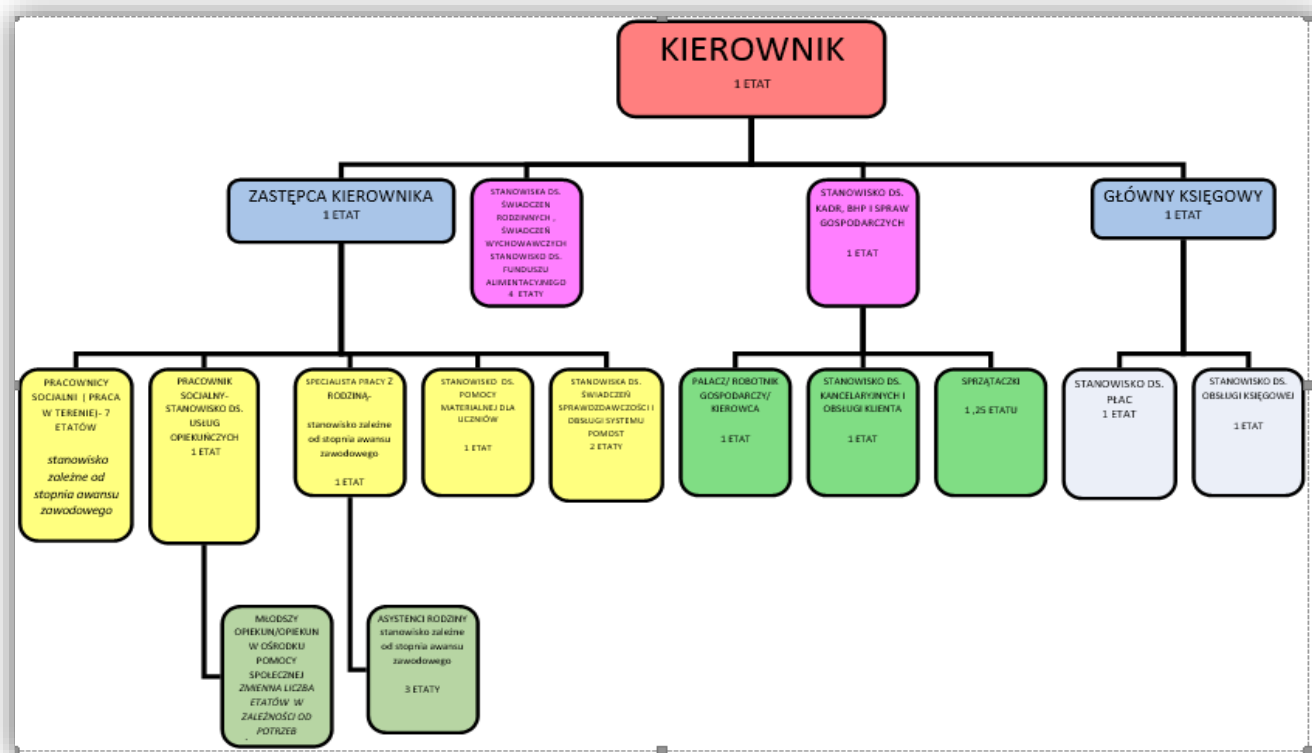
KIEROWNIK
1 ETAT

ZASTĘPCA KIEROWNIKA
1 ETAT

STANOWISKA DS. ŚWIADCZEN RODZINNYCH , ŚWIADCZEŃ WYCHOWAWCZYCH STANOWISKO DS. FUNDUSZU ALIMENTACYJNEGO
4 ETATY

STANOWISKO DS. KADR, BHP I SPRAW GOSPODARCZYCH
1 ETAT

GŁÓWNY KSIĘGOWY
1 ETAT

PRACOWNICY SOCJALNI ( PRACA W TERENIE)- 7 ETATÓW
stanowisko zależne od stopnia awansu zawodowego

PRACOWNIK SOCJALNY-STANOWISKO DS. USŁUG OPIEKUŃCZYCH
1 ETAT

SPECJALISTA PRACY Z RODZINĄ-
stanowisko zależne od stopnia awansu zawodowego
1 ETAT

STANOWISKO DS. POMOCY MATERIALNEJ DLA UCZNIÓW
1 ETAT

STANOWISKA DS. ŚWIADCZEŃ SPRAWOZDAWCZOŚCI I OBSŁUGI SYSTEMU POMOST
2 ETATY

PALACZ/ ROBOTNIK GOSPODARCZY/ KIEROWCA
1 ETAT

STANOWISKO DS. KANCELARYJNYCH I OBSŁUGI KLIENTA
1 ETAT

SPRZĄTACZKI
1 ,25 ETATU

STANOWISKO DS. PŁAC
1 ETAT

STANOWISKO DS. OBSŁUGI KSIĘGOWEJ
1 ETAT

MŁODSZY OPIEKUN/OPIEKUN W OŚRODKU POMOCY SPOŁECZNEJ
ZMIENNA LICZBA ETATÓW W ZALEŻNOŚCI OD POTRZEB

ASYSTENCI RODZINY stanowisko zależne od stopnia awansu zawodowego
3 ETATY